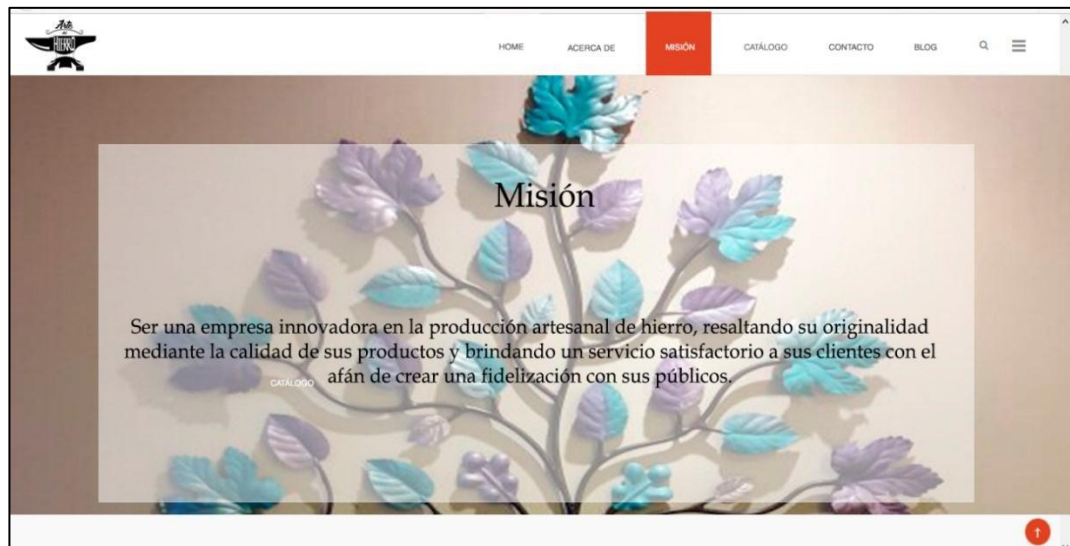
Arte en HIERRO

HOME ACERCA DE MISIÓN CATÁLOGO CONTACTO BLOG

Misión

Ser una empresa innovadora en la producción artesanal de hierro, resaltando su originalidad mediante la calidad de sus productos y brindando un servicio satisfactorio a sus clientes con el afán de crear una fidelización con sus públicos.

CATÁLOGO